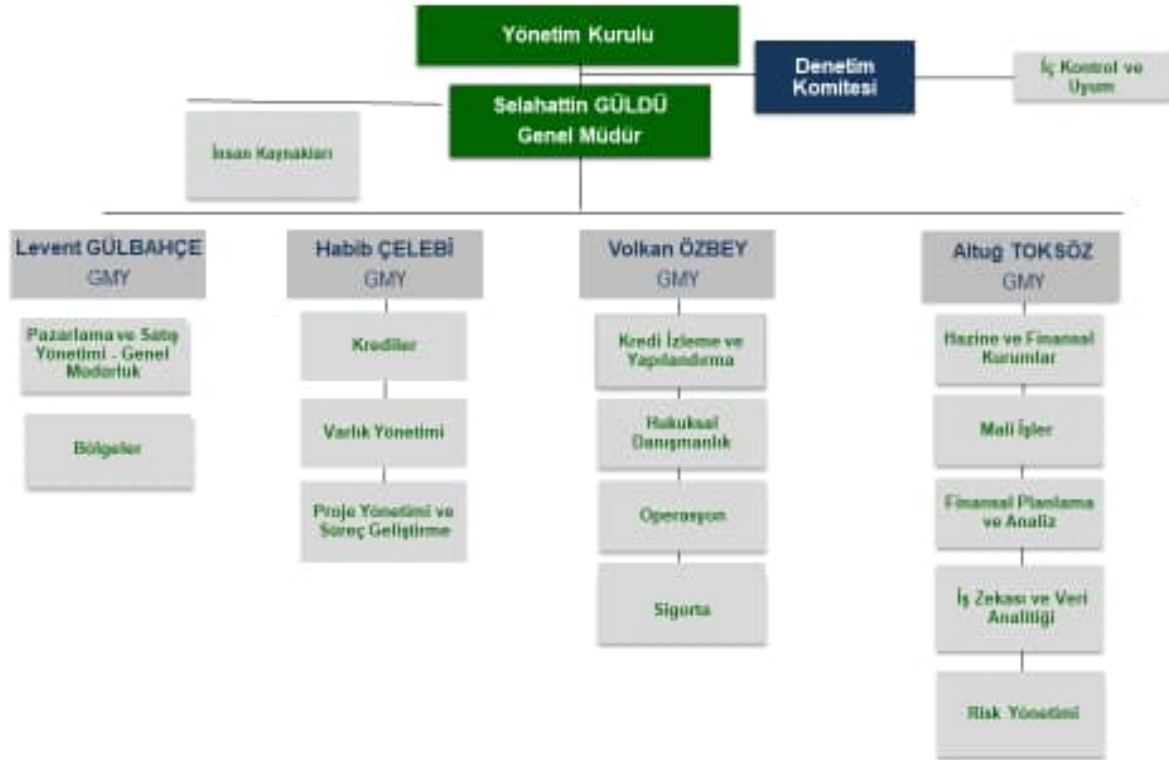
Yönetim Kurulu

Denetim Komitesi

İç Kontrol ve Uyum

Selahattin GÜLDÜ
Genel Müdür

İnsan Kaynakları

Levent GÜLBAHÇE
GMY

Pazarlama ve Satış Yönetimi - Genel Müdürlük

Bölgeler

Habib ÇELEBİ
GMY

Krediler

Varlık Yönetimi

Proje Yönetimi ve Süreç Geliştirme

Volkan ÖZBEY
GMY

Kredi İzleme ve Yapılandırma

Hukuksal Danışmanlık

Operasyon

Sigorta

Altug TOKSÖZ
GMY

Hazine ve Finansal Kurumlar

Mali İşler

Finansal Planlama ve Analiz

İş Zekası ve Veri Analitiği

Risk Yönetimi